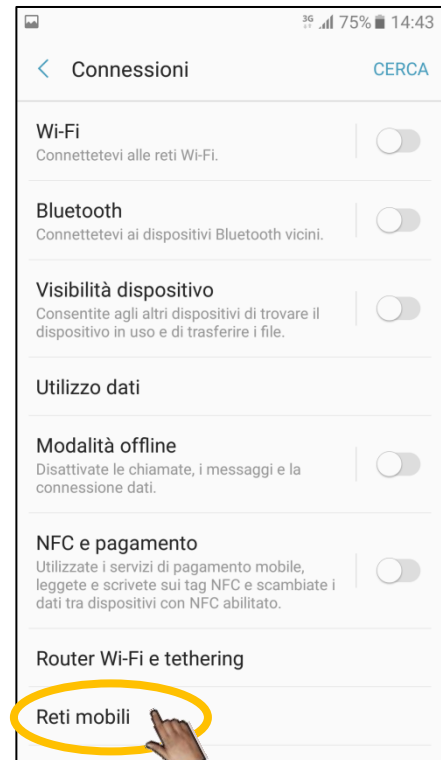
3G 75% 14:43

< Connessioni CERCA

Wi-Fi
Connettetevi alle reti Wi-Fi.

Bluetooth
Connettetevi ai dispositivi Bluetooth vicini.

Visibilità dispositivo
Consentite agli altri dispositivi di trovare il dispositivo in uso e di trasferire i file.

Utilizzo dati

Modalità offline
Disattivate le chiamate, i messaggi e la connessione dati.

NFC e pagamento
Utilizzate i servizi di pagamento mobile, leggete e scrivete sui tag NFC e scambiate i dati tra dispositivi con NFC abilitato.

Router Wi-Fi e tethering

Reti mobili